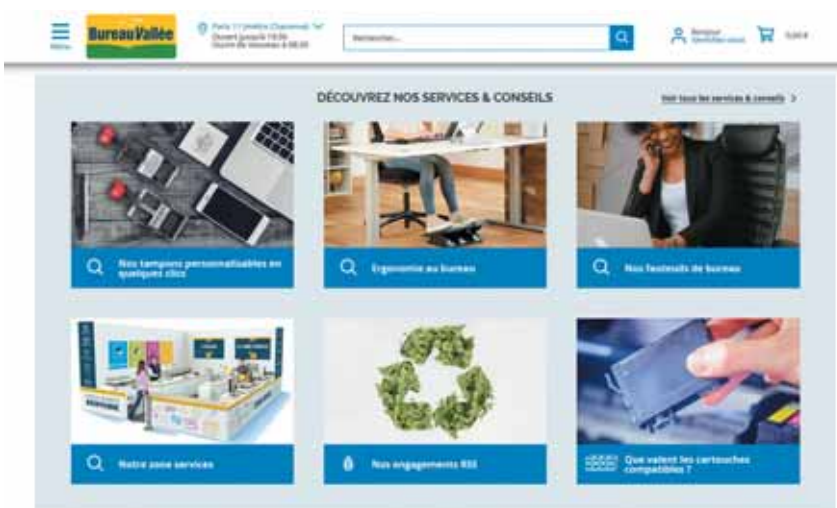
Menu

Bureau Vallée

Paris 11 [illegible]
Ouvert jusqu'à 19:00
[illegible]

Rechercher...

Bonjour
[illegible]

0,00 €

DÉCOUVREZ NOS SERVICES & CONSEILS

Voir tous les services & conseils >

Nos tampons personnalisables en quelques clics

Ergonomie au bureau

Nos basiques de bureau

Notre zone services

Nos engagements RSE

Que valent les cartouches compatibles ?